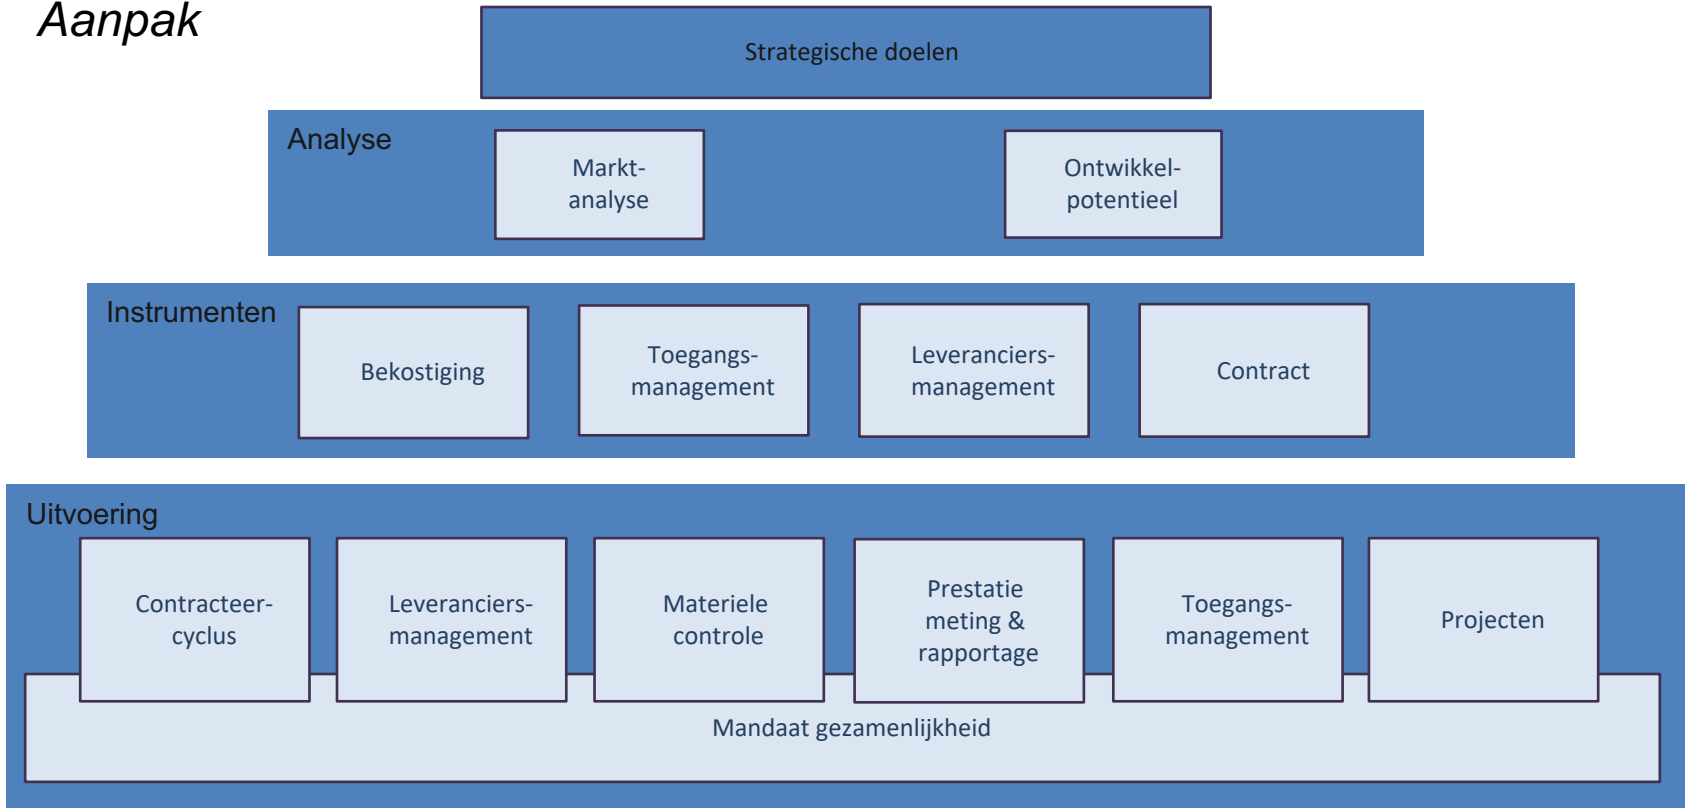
Aanpak

Strategische doelen

Analyse

Markt-analyse

Ontwikkel-potentieel

Instrumenten

Bekostiging

Toegangs-management

Leveranciers-management

Contract

Uitvoering

Contracteer-cyclus

Leveranciers-management

Materiele controle

Prestatie meting & rapportage

Toegangs-management

Projecten

Mandaat gezamenlijkheid